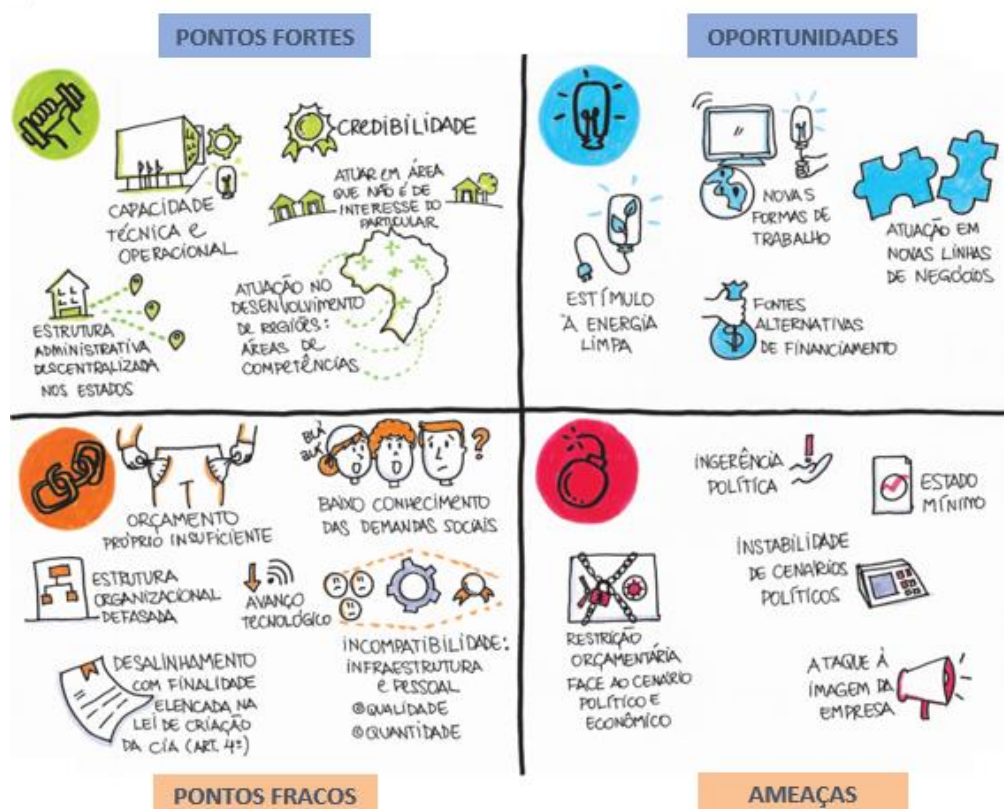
PONTOS FORTES

CREDIBILIDADE

CAPACIDADE TÉCNICA E OPERACIONAL

ATUAR EM ÁREA QUE NÃO É DE INTERESSE DO PARTICULAR

ESTRUTURA ADMINISTRATIVA DESCENTRALIZADA NOS ESTADOS

ATUAÇÃO NO DESENVOLVIMENTO DE REGIÕES: ÁREAS DE COMPETÊNCIAS

OPORTUNIDADES

NOVAS FORMAS DE TRABALHO

ATUAÇÃO EM NOVAS LINHAS DE NEGÓCIOS

ESTÍMULO À ENERGIA LIMPA

FONTES ALTERNATIVAS DE FINANCIAMENTO

BLÁ BLÁ

ORÇAMENTO PRÓPRIO INSUFICIENTE

BAIXO CONHECIMENTO DAS DEMANDAS SOCIAIS

ESTRUTURA ORGANIZACIONAL DEFASADA

AVANÇO TECNOLÓGICO

INCOMPATIBILIDADE: INFRAESTRUTURA E PESSOAL
QUALIDADE
QUANTIDADE

DESALINHAMENTO COM FINALIDADE ELENCADA NA LEI DE CRIAÇÃO DA CIA (ART. 4º)

PONTOS FRACOS

INGERÊNCIA POLÍTICA

ESTADO MÍNIMO

INSTABILIDADE DE CENÁRIOS POLÍTICOS

RESTRIÇÃO ORÇAMENTÁRIA FACE AO CENÁRIO POLÍTICO E ECONÔMICO

ATAQUE À IMAGEM DA EMPRESA

AMEAÇAS